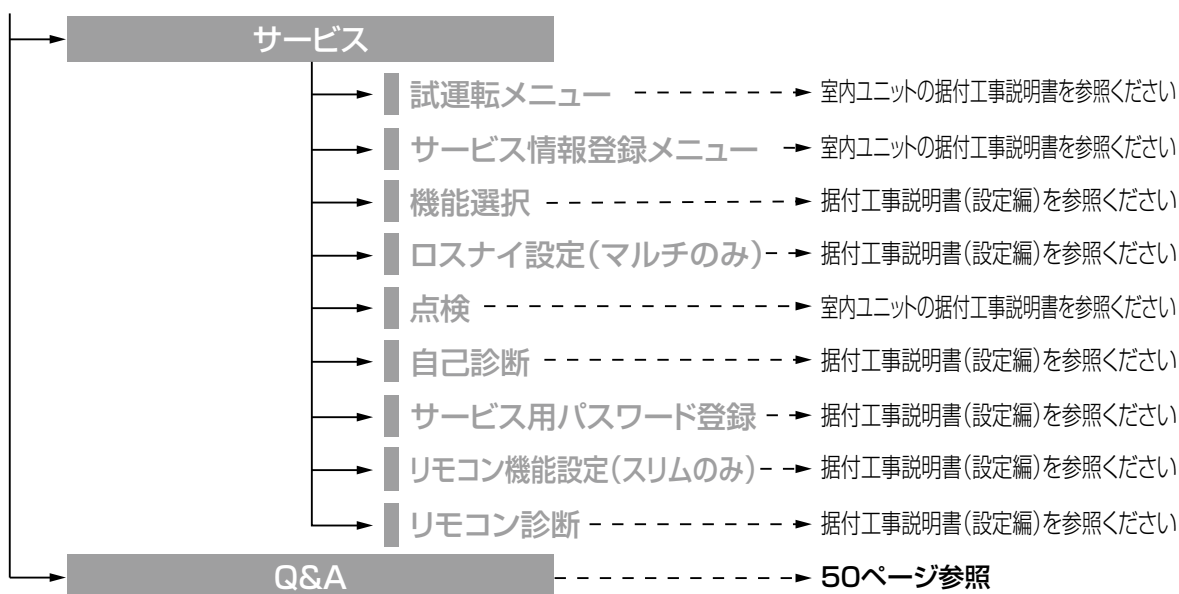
サービス

試運転メニュー 室内ユニットの据付工事説明書を参照ください

サービス情報登録メニュー 室内ユニットの据付工事説明書を参照ください

機能選択 据付工事説明書(設定編)を参照ください

ロスナイ設定(マルチのみ) 据付工事説明書(設定編)を参照ください

点検 室内ユニットの据付工事説明書を参照ください

自己診断 据付工事説明書(設定編)を参照ください

サービス用パスワード登録 据付工事説明書(設定編)を参照ください

リモコン機能設定(スリムのみ) 据付工事説明書(設定編)を参照ください

リモコン診断 据付工事説明書(設定編)を参照ください

Q&A 50ページ参照